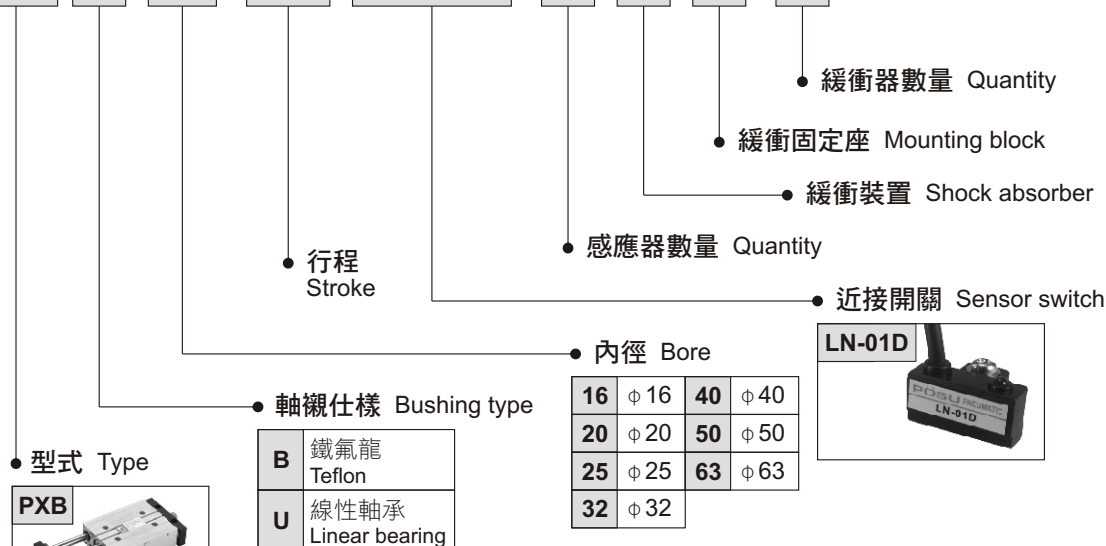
緩衝器數量 Quantity

緩衝固定座 Mounting block

緩衝裝置 Shock absorber

感應器數量 Quantity

行程
Stroke

近接開關 Sensor switch

LN-01D

POSU PNEUMATIC
LN-01D

內徑 Bore

| 16 | ϕ16 | 40 | ϕ40 |
|---|---|---|---|
| 20 | ϕ20 | 50 | ϕ50 |
| 25 | ϕ25 | 63 | ϕ63 |
| 32 | ϕ32 | | |

軸襯仕様 Bushing type

| B | 鐵氟龍 Teflon |
|---|---|
| U | 線性軸承 Linear bearing |

型式 Type

PXB